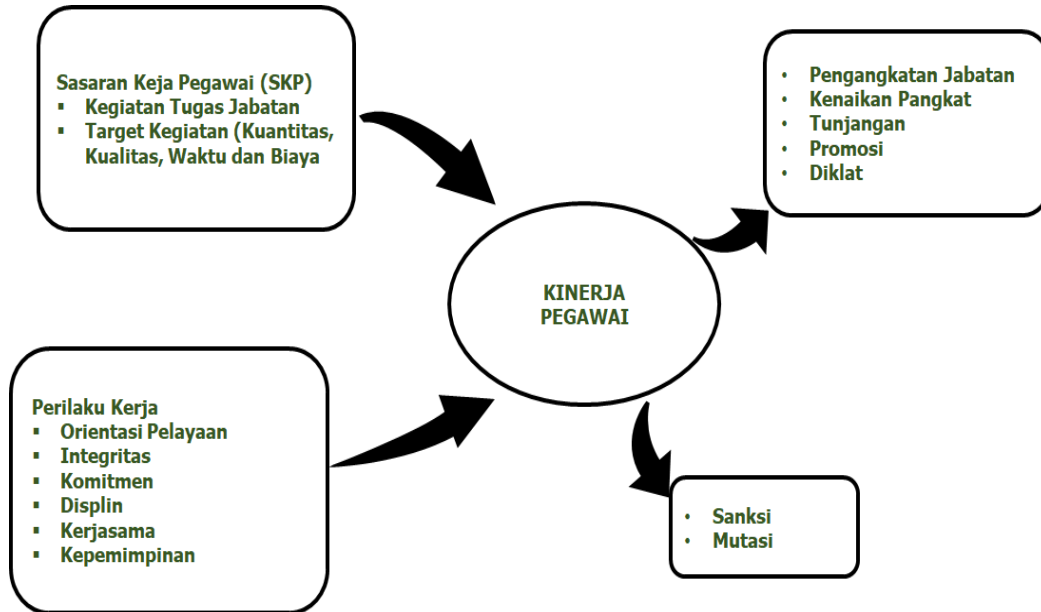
Sasaran Keja Pegawai (SKP)
- Kegiatan Tugas Jabatan
- Target Kegiatan (Kuantitas, Kualitas, Waktu dan Biaya

- Pengangkatan Jabatan
- Kenaikan Pangkat
- Tunjangan
- Promosi
- Diklat

KINERJA PEGAWAI

Perilaku Kerja
- Orientasi Pelayaan
- Integritas
- Komitmen
- Displin
- Kerjasama
- Kepemimpinan

- Sanksi
- Mutasi